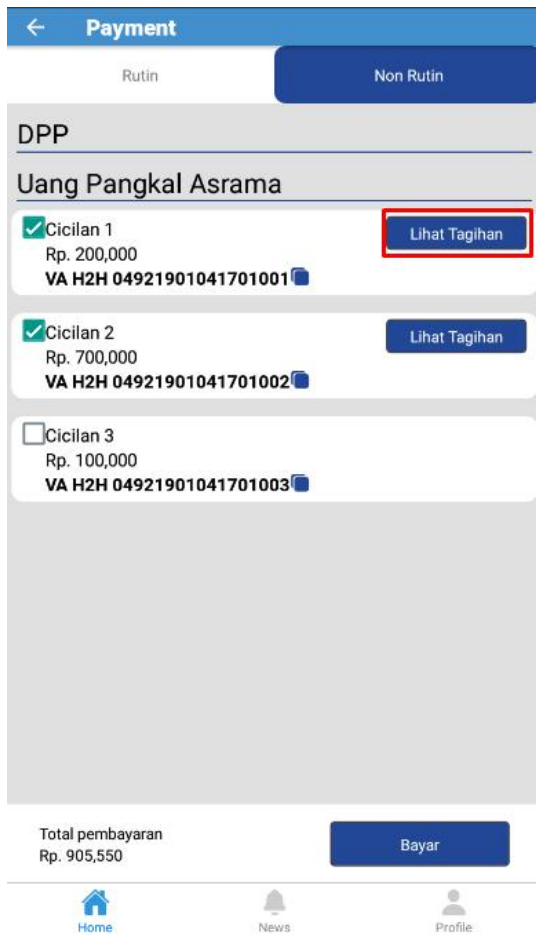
← Payment

Rutin

Non Rutin

DPP

Uang Pangkal Asrama

Cicilan 1
Rp. 200,000
VA H2H 04921901041701001

Lihat Tagihan

Cicilan 2
Rp. 700,000
VA H2H 04921901041701002

Lihat Tagihan

Cicilan 3
Rp. 100,000
VA H2H 04921901041701003

Total pembayaran
Rp. 905,550

Bayar

Home

News

Profile